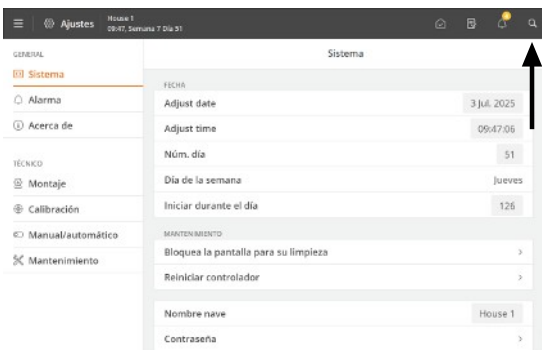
Ajustes House 1 09:47, Semana 7 Día 51

GENERAL
Sistema
Alarma
Acerca de

TÉCNICO
Montaje
Calibración
Manual/automático
Mantenimiento

Sistema

FECHA
| | |
|---|---|
| Adjust date | 3 Jul. 2025 |
| Adjust time | 09:47:06 |
| Núm. día | 51 |
| Día de la semana | Jueves |
| Iniciar durante el día | 126 |

MANTENIMIENTO
Bloquea la pantalla para su limpieza >
Reiniciar controlador >

| | |
|---|---|
| Nombre nave | House 1 |
| Contraseña | > |